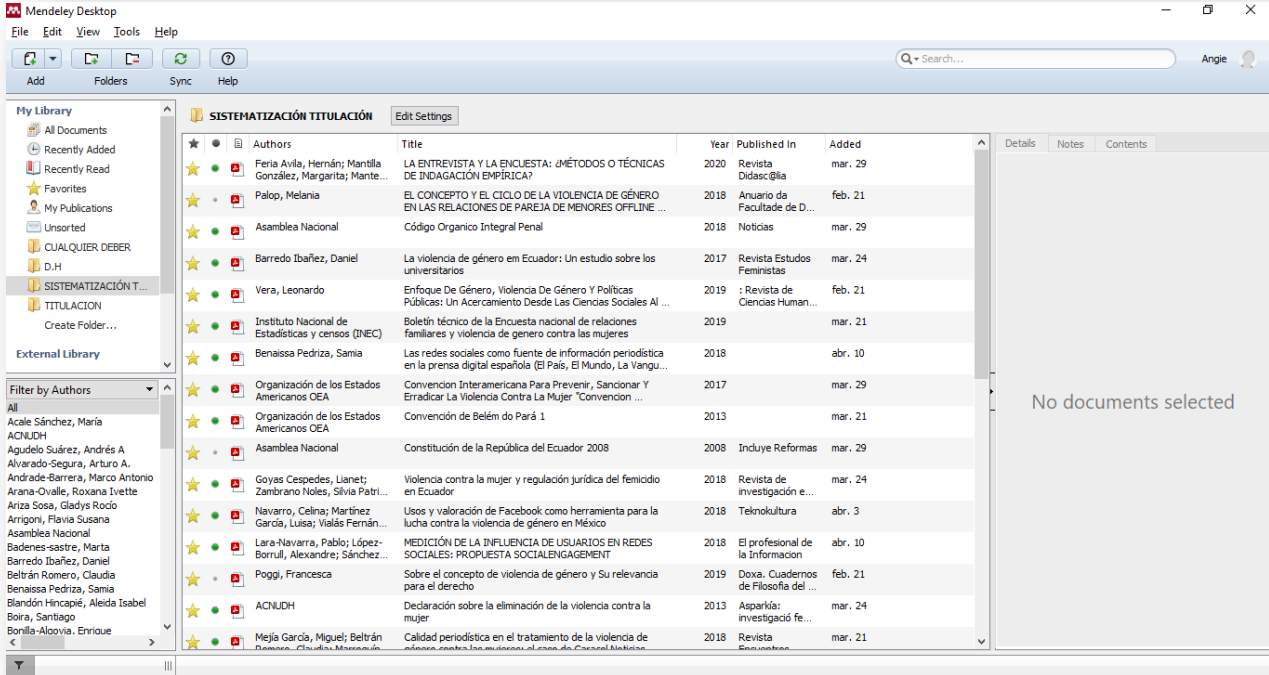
Mendeley Desktop

File Edit View Tools Help

Add Folders Sync Help

Search...

Angie

My Library
All Documents
Recently Added
Recently Read
Favorites
My Publications
Unsorted
CUALQUIER DEBER
D.H
SISTEMATIZACIÓN T...
TITULACION
Create Folder...

External Library

Filter by Authors
All
Acale Sánchez, María
ACNUDH
Agudelo Suárez, Andrés A
Alvarado-Segura, Arturo A.
Andrade-Barrera, Marco Antonio
Arana-Ovalle, Roxana Ivette
Ariza Sosa, Gladys Rocío
Arrigoni, Flavia Susana
Asamblea Nacional
Badenes-sastre, Marta
Barredo Ibañez, Daniel
Beltrán Romero, Claudia
Benaissa Pedriza, Samia
Blandón Hincapié, Aleida Isabel
Boira, Santiago
Bonilla-Algovia, Enrique

SISTEMATIZACIÓN TITULACIÓN Edit Settings

| Authors | Title | Year | Published In | Added |
|---|---|---|---|---|
| Feria Avila, Hernán; Mantilla González, Margarita; Mante... | LA ENTREVISTA Y LA ENCUESTA: ¿MÉTODOS O TÉCNICAS DE INDAGACIÓN EMPÍRICA? | 2020 | Revista Didasc@lia | mar. 29 |
| Palop, Melania | EL CONCEPTO Y EL CICLO DE LA VIOLENCIA DE GÉNERO EN LAS RELACIONES DE PAREJA DE MENORES OFFLINE ... | 2018 | Anuario da Facultade de D... | feb. 21 |
| Asamblea Nacional | Código Organico Integral Penal | 2018 | Noticias | mar. 29 |
| Barredo Ibañez, Daniel | La violencia de género em Ecuador: Un estudio sobre los universitarios | 2017 | Revista Estudos Feministas | mar. 24 |
| Vera, Leonardo | Enfoque De Género, Violencia De Género Y Políticas Públicas: Un Acercamiento Desde Las Ciencias Sociales Al ... | 2019 | : Revista de Ciencias Human... | feb. 21 |
| Instituto Nacional de Estadísticas y censos (INEC) | Boletín técnico de la Encuesta nacional de relaciones familiares y violencia de genero contra las mujeres | 2019 | | mar. 21 |
| Benaissa Pedriza, Samia | Las redes sociales como fuente de información periodística en la prensa digital española (El País, El Mundo, La Vangu... | 2018 | | abr. 10 |
| Organización de los Estados Americanos OEA | Convencion Interamericana Para Prevenir, Sancionar Y Erradicar La Violencia Contra La Mujer "Convencion ... | 2017 | | mar. 29 |
| Organización de los Estados Americanos OEA | Convención de Belém do Pará 1 | 2013 | | mar. 21 |
| Asamblea Nacional | Constitución de la República del Ecuador 2008 | 2008 | Incluye Reformas | mar. 29 |
| Goyas Cespedes, Lianet; Zambrano Noles, Silvia Patri... | Violencia contra la mujer y regulación jurídica del femicidio en Ecuador | 2018 | Revista de investigación e... | mar. 24 |
| Navarro, Celina; Martínez García, Luisa; Vialás Fernán... | Usos y valoración de Facebook como herramienta para la lucha contra la violencia de género en México | 2018 | Teknokultura | abr. 3 |
| Lara-Navarra, Pablo; López-Borrull, Alexandre; Sánchez... | MEDICIÓN DE LA INFLUENCIA DE USUARIOS EN REDES SOCIALES: PROPUESTA SOCIALENGAGEMENT | 2018 | El profesional de la Informacion | abr. 10 |
| Poggi, Francesca | Sobre el concepto de violencia de género y Su relevancia para el derecho | 2019 | Doxa. Cuadernos de Filosofía del ... | feb. 21 |
| ACNUDH | Declaración sobre la eliminación de la violencia contra la mujer | 2013 | Asparkía: investigació fe... | mar. 24 |
| Mejía García, Miguel; Beltrán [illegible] | Calidad periodística en el tratamiento de la violencia de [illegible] | 2018 | Revista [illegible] | mar. 21 |

Details Notes Contents

No documents selected